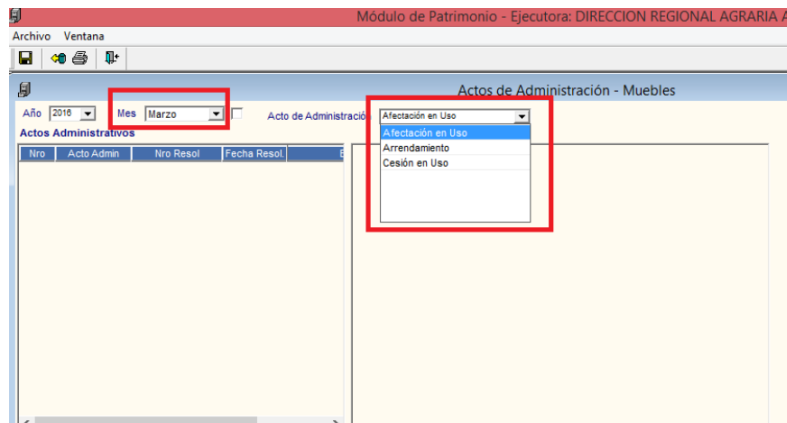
Módulo de Patrimonio - Ejecutora: DIRECCION REGIONAL AGRARIA A

Archivo Ventana

Actos de Administración - Muebles

Año 2016 Mes Marzo Acto de Administració Afectación en Uso

Actos Administrativos

| Nro | Acto Admin | Nro Resol | Fecha Resol. | E |
|---|---|---|---|---|

Afectación en Uso
Arrendamiento
Cesión en Uso